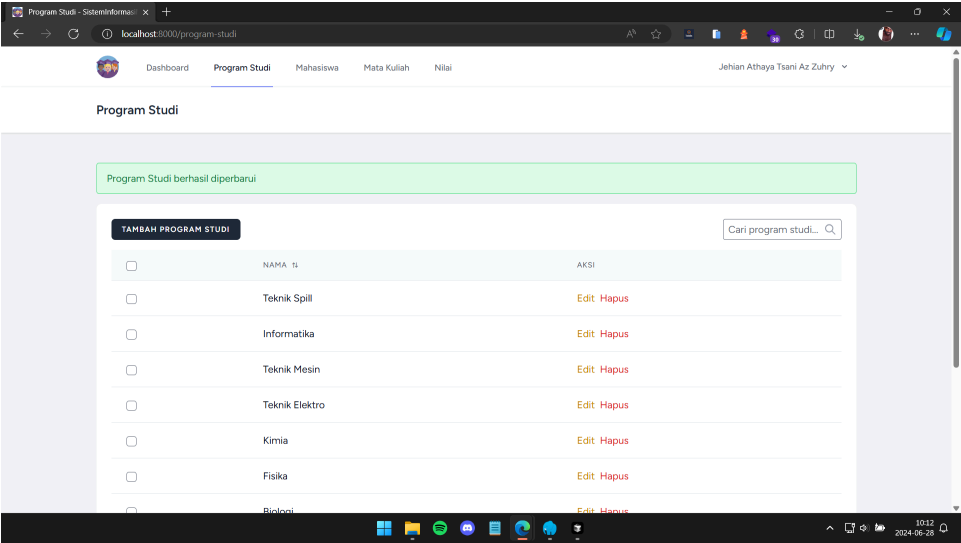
Program Studi - SistemInformasi ×

localhost:8000/program-studi

Dashboard Program Studi Mahasiswa Mata Kuliah Nilai

Jehian Athaya Tsani Az Zuhry

Program Studi

Program Studi berhasil diperbarui

TAMBAH PROGRAM STUDI

Cari program studi...

| | NAMA ⇅ | AKSI |
|---|---|---|
| ☐ | Teknik Spill | Edit Hapus |
| ☐ | Informatika | Edit Hapus |
| ☐ | Teknik Mesin | Edit Hapus |
| ☐ | Teknik Elektro | Edit Hapus |
| ☐ | Kimia | Edit Hapus |
| ☐ | Fisika | Edit Hapus |
| ☐ | Biologi | Edit Hapus |

10:12
2024-06-28